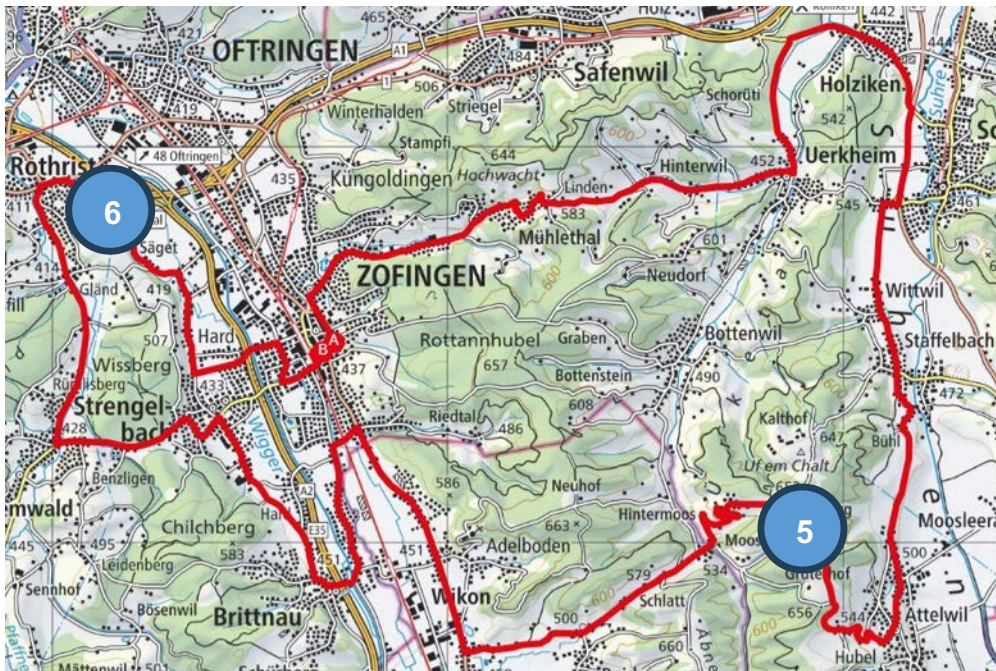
465
421
OFTRINGEN
A1
484
Safenwil
442
444
Holziken
506
Striegel
Winterhalden
Schorüti
542
Stampfi
600
Rothrist
48 Oftringen
644
Hinterwil
452
Uerkheim
435
Küngoldingen
Hochwacht
Linden
545
461
6
583
411
Säget
Mühlethal
601
ZOFINGEN
Neudorf
414
Gländ
419
600
Wittwil
fill
Bottenwil
Hard
Rottannhubel
Graben
Staffelbach
507
B
A
Wissberg
657
437
490
Rütlisberg
433
Bottenstein
472
Strengelbach
608
Kalthof
428
Riedtal
486
647
Bühl
Wigger
Uf em Chalt
Benzligen
586
Neuhof
mwald
Hintermoos
5
Moosleera
Chilchberg
Hard
663
Adelboden
Moos
500
445
495
583
E35
451
451
579
534
Grütehof
Leidenberg
Schlatt
Sennhof
656
Bösenwil
Wikon
500
544
Attelwil
Brittnau
660
Hubel